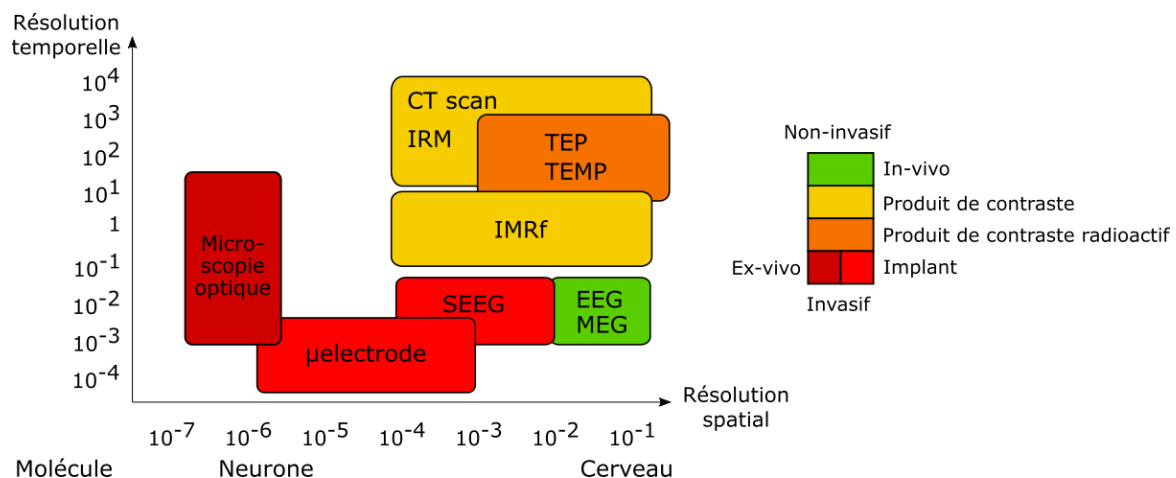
Résolution temporelle

$10^4$
$10^3$
$10^2$
$10^1$
1
$10^{-1}$
$10^{-2}$
$10^{-3}$
$10^{-4}$

CT scan
IRM
TEP
TEMP
IMRf
Microscopie optique
SEEG
EEG
MEG
µelectrode

Non-invasif
In-vivo
Produit de contraste
Produit de contraste radioactif
Ex-vivo
Implant
Invasif

Résolution spatial

$10^{-7}$ $10^{-6}$ $10^{-5}$ $10^{-4}$ $10^{-3}$ $10^{-2}$ $10^{-1}$

Molécule
Neurone
Cerveau